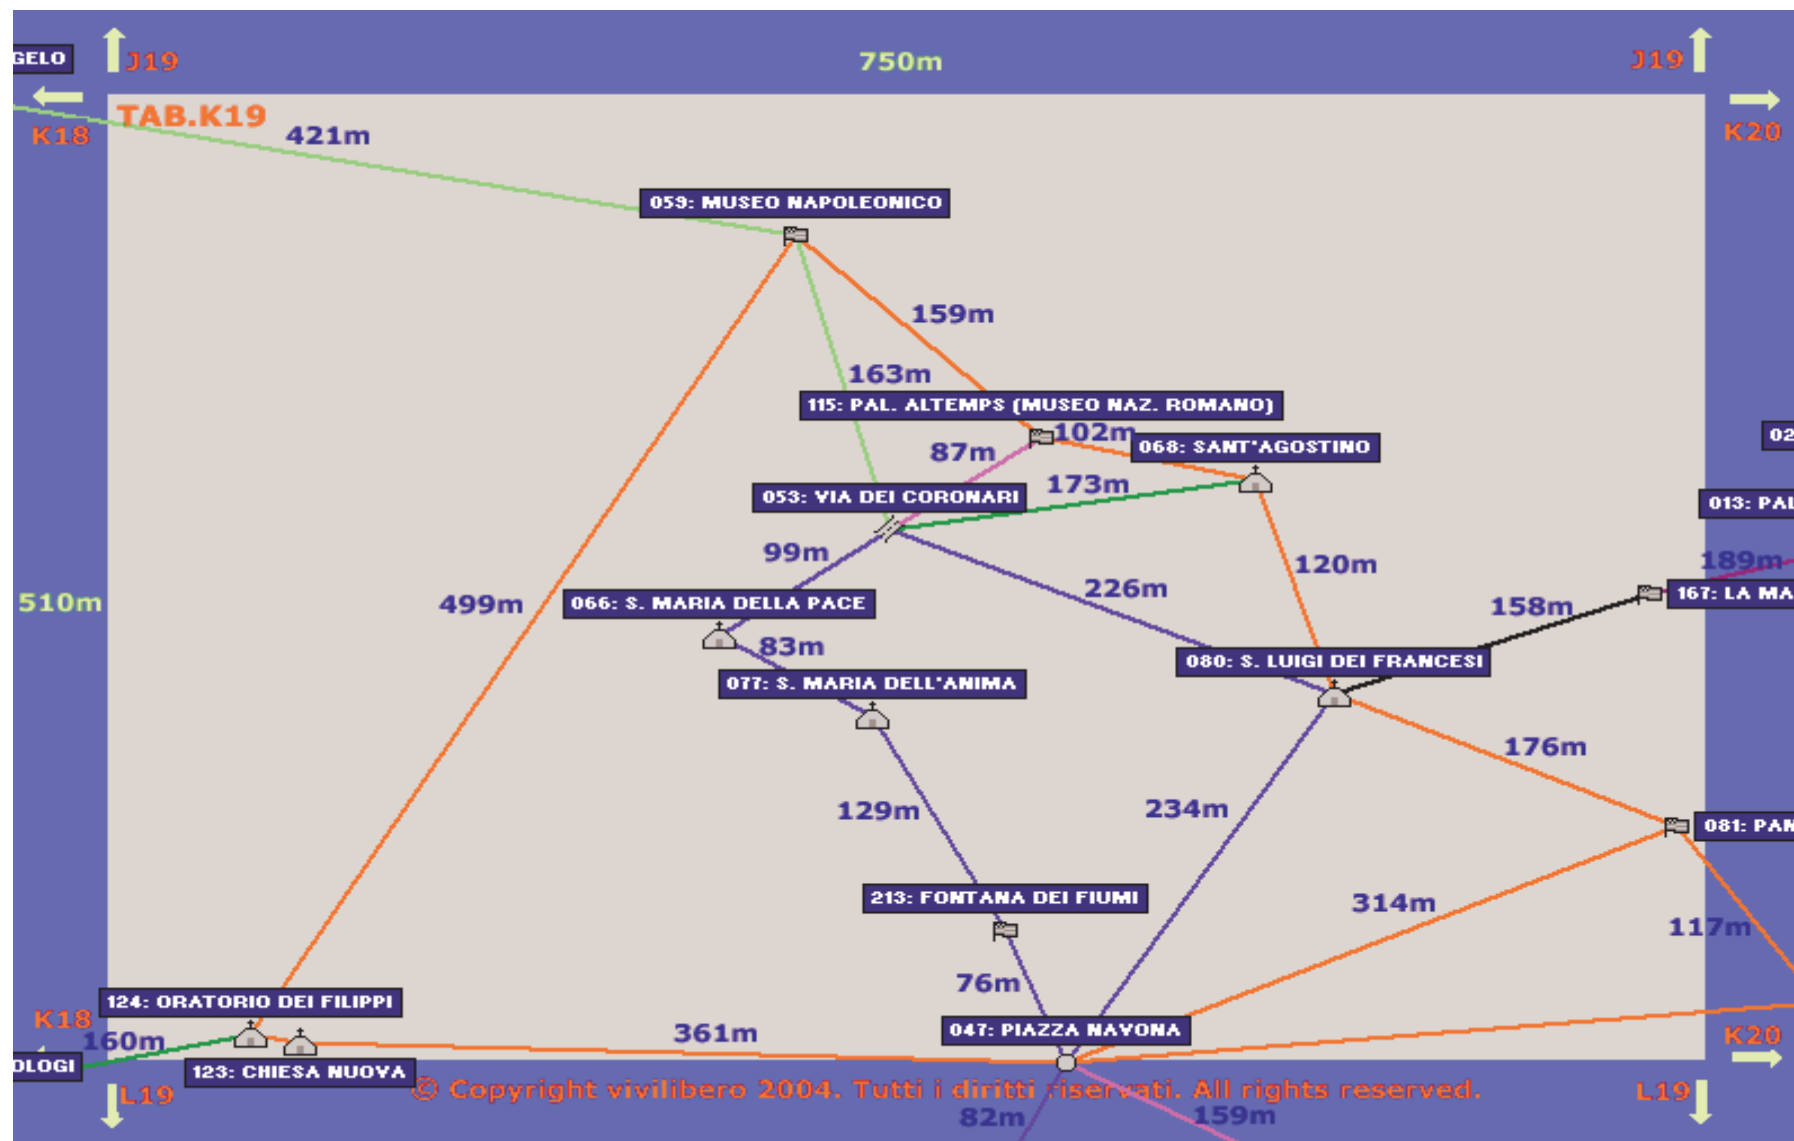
GELO
J19
750m
J19
K18
TAB.K19
421m
K20
059: MUSEO NAPOLEONICO
159m
163m
115: PAL. ALTEMPS (MUSEO NAZ. ROMANO)
87m
102m
068: SANT'AGOSTINO
02
053: VIA DEI CORONARI
173m
013: PAL
99m
120m
189m
510m
499m
066: S. MARIA DELLA PACE
226m
158m
167: LA MA
83m
080: S. LUIGI DEI FRANCESI
077: S. MARIA DELL'ANIMA
176m
129m
234m
081: PAN
213: FONTANA DEI FIUMI
314m
117m
76m
124: ORATORIO DEI FILIPPI
K18
160m
361m
047: PIAZZA NAVONA
K20
OLOGI
123: CHIESA NUOVA
L19
© Copyright vivilibero 2004. Tutti i diritti riservati. All rights reserved.
L19
82m
159m